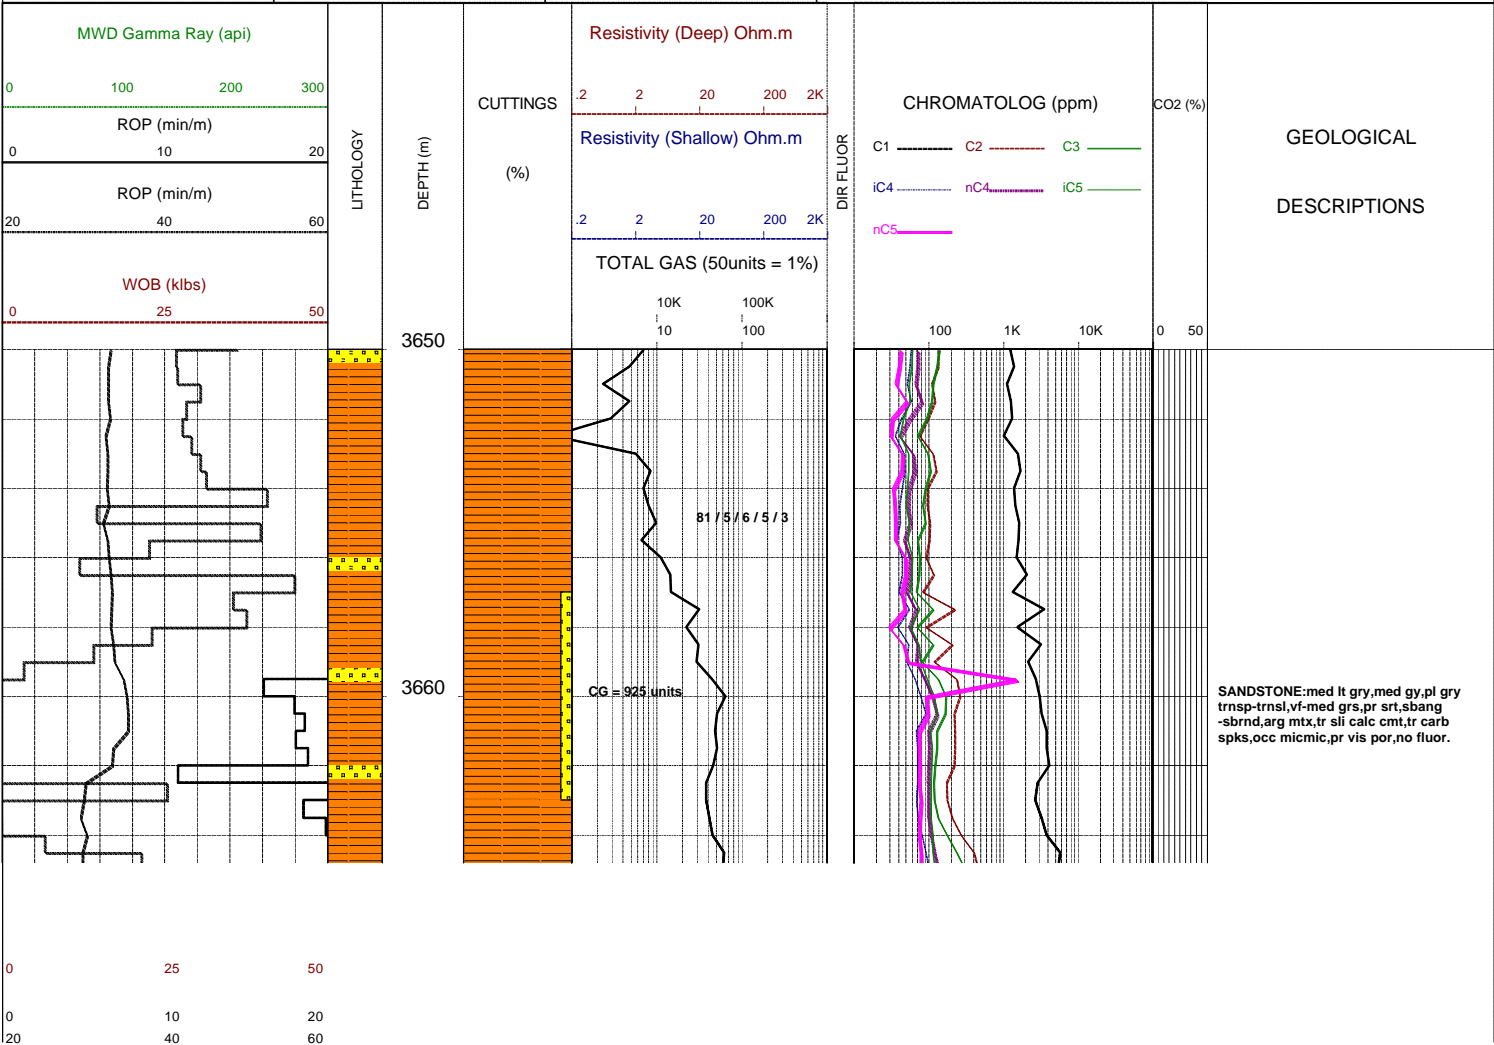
MWD Gamma Ray (api)
0 100 200 300
ROP (min/m)
0 10 20
ROP (min/m)
20 40 60
WOB (klbs)
0 25 50

LITHOLOGY

DEPTH (m)

CUTTINGS

(%)

Resistivity (Deep) Ohm.m
.2 2 20 200 2K
Resistivity (Shallow) Ohm.m
.2 2 20 200 2K
TOTAL GAS (50units = 1%)
10K 100K
10 100

DIR FLUOR

CHROMATOLOG (ppm)
C1 C2 C3
iC4 nC4 iC5
nC5
100 1K 10K

CO2 (%)
0 50

GEOLOGICAL

DESCRIPTIONS

3650

81 / 5 / 6 / 5 / 3

3660

CG = 925 units

SANDSTONE:med lt gry,med gy,pl gry trnsp-trnsl,vf-med grs,pr srt,sbang -sbrnd,arg mtx,tr sli calc cmt,tr carb spks,occ micmic,pr vis por,no fluor.

0 25 50

0 10 20
20 40 60